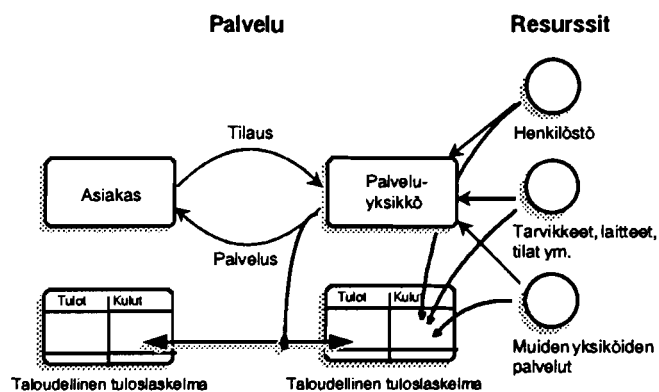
Palvelu

Resurssit

Tilaus

Henkilöstö

Asiakas

Palveluyksikkö

Tarvikkeet, laitteet, tilat ym.

Palvelus

| Tulot | Kulut |
|---|---|
| | |

| Tulot | Kulut |
|---|---|
| | |

Muiden yksiköiden palvelut

Taloudellinen tuloslaskelma

Taloudellinen tuloslaskelma